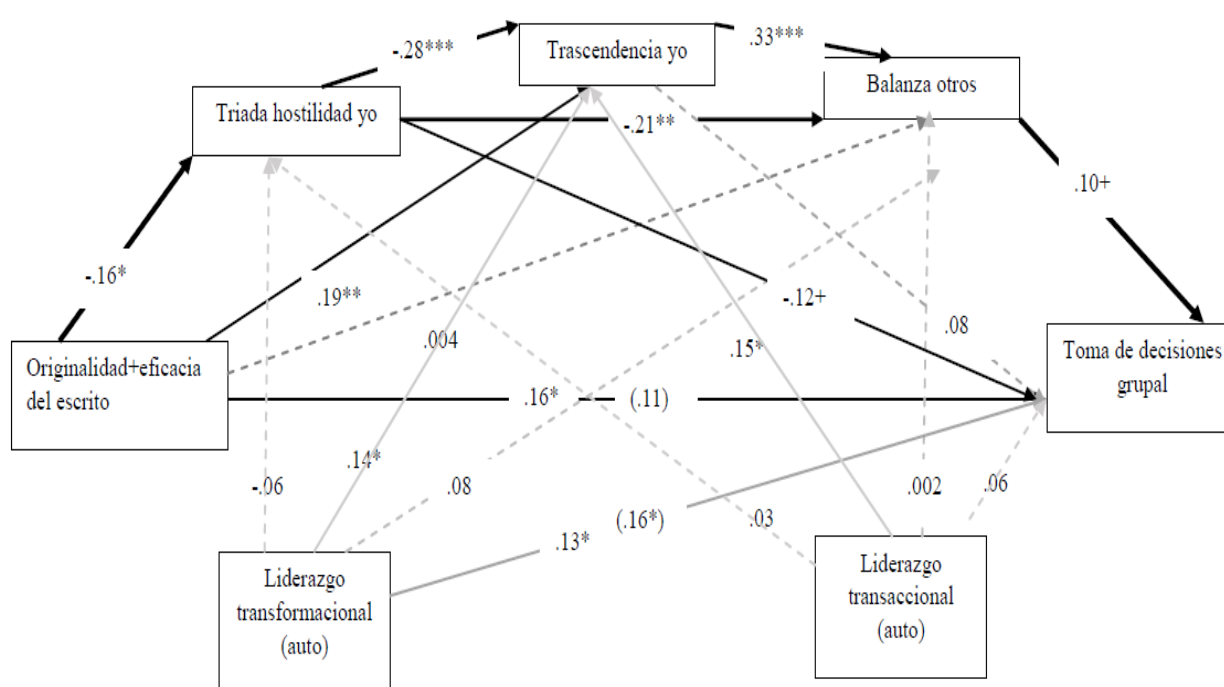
-.28***
Trascendencia yo
.33***
Balanza otros
Triada hostilidad yo
-.21**
.10+
-.16*
.19**
-.12+
.08
.004
.15*
Toma de decisiones grupal
Originalidad+eficacia del escrito
.16*
(.11)
.14*
-.06
.08
.002
.06
(.16*)
.13*
.03
Liderazgo transformacional (auto)
Liderazgo transaccional (auto)